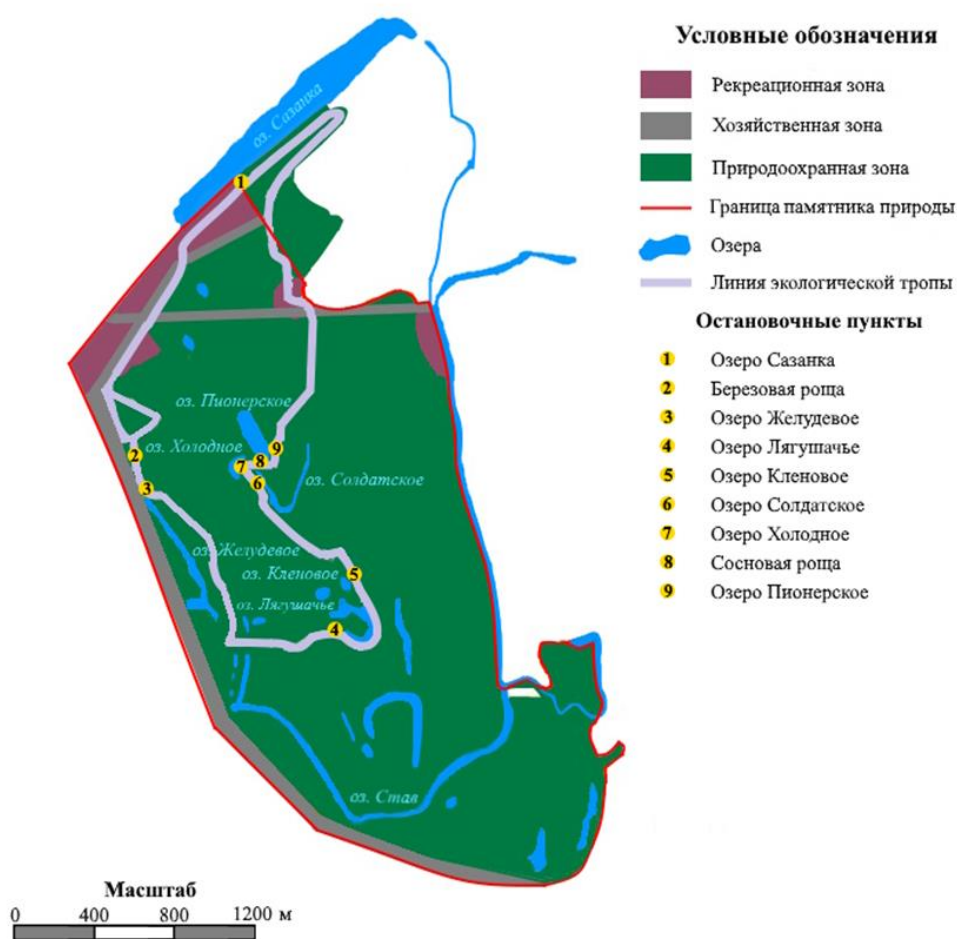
оз. Сазанка

1

оз. Пионерское

оз. Холодное

2

9

8

7

6

оз. Солдатское

3

оз. Желудевое

оз. Кленовое

5

оз. Лягушачье

4

оз. Став

Условные обозначения

Рекреационная зона

Хозяйственная зона

Природоохранная зона

Граница памятника природы

Озера

Линия экологической тропы

Остановочные пункты

1 Озеро Сазанка
2 Березовая роща
3 Озеро Желудевое
4 Озеро Лягушачье
5 Озеро Кленовое
6 Озеро Солдатское
7 Озеро Холодное
8 Сосновая роща
9 Озеро Пионерское

Масштаб

0 400 800 1200 м